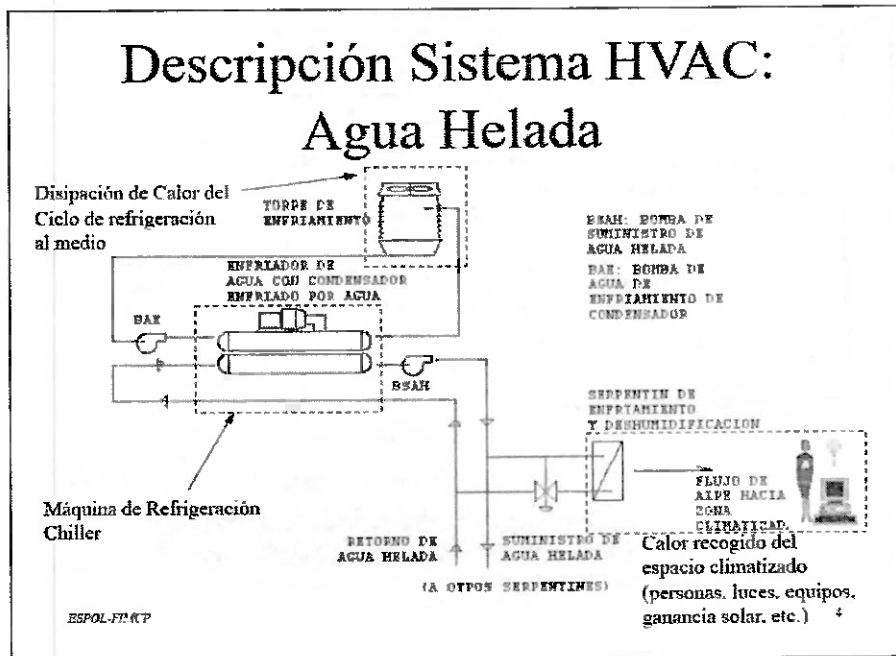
Descripción Sistema HVAC: Agua Helada

Disipación de Calor del Ciclo de refrigeración al medio

TORRE DE ENFRIAMIENTO

BSAH: BOMBA DE SUMINISTRO DE AGUA HELADA

BAE: BOMBA DE AGUA DE ENFRIAMIENTO DE CONDENSADOR

ENFRIADOR DE AGUA CON CONDENSADOR ENFRIADO POR AGUA

BAE

BSAH

SERPENTIN DE ENFRIAMIENTO Y DESHUMIDIFICACION

FLUJO DE AIRE HACIA ZONA CLIMATIZADA

Máquina de Refrigeración Chiller

RETORNO DE AGUA HELADA

SUMINISTRO DE AGUA HELADA

(A OTROS SERPENTINES)

Calor recogido del espacio climatizado (personas, luces, equipos, ganancia solar, etc.)

ESPOL-FIMCP